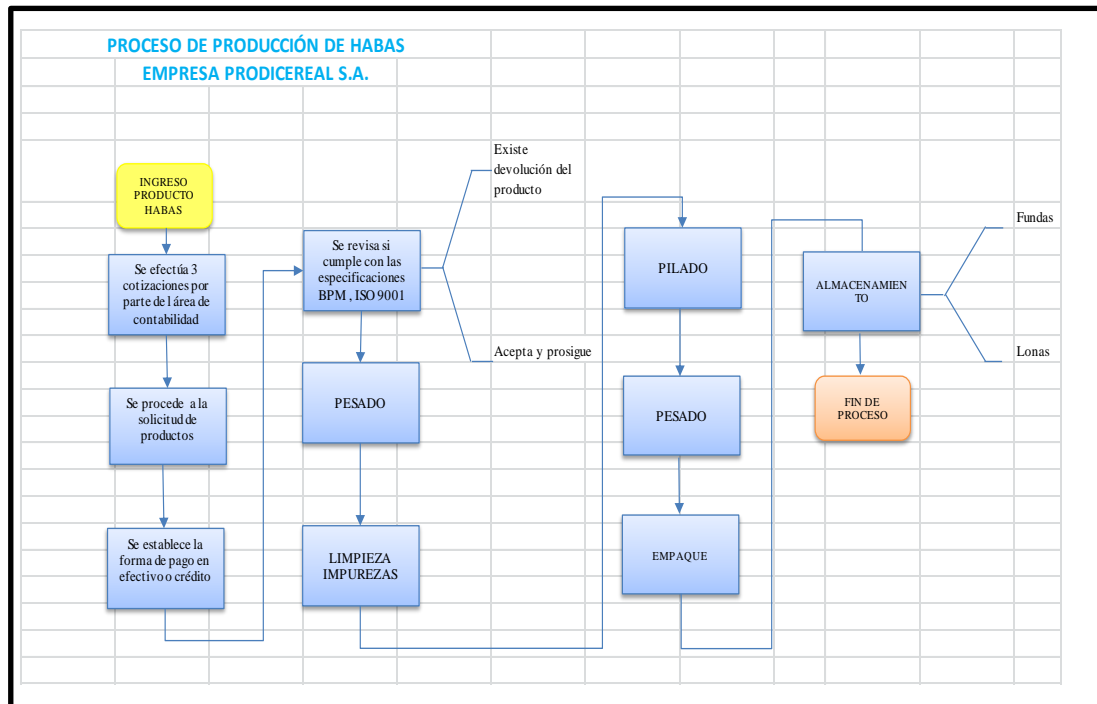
PROCESO DE PRODUCCIÓN DE HABAS
EMPRESA PRODICEREAL S.A.

INGRESO PRODUCTO HABAS

Se efectúa 3 cotizaciones por parte de l área de contabilidad

Se procede a la solicitud de productos

Se establece la forma de pago en efectivo o crédito

Se revisa si cumple con las especificaciones BPM , ISO 9001

Existe devolución del producto

Acepta y prosigue

PESADO

LIMPIEZA IMPUREZAS

PILADO

PESADO

EMPAQUE

ALMACENAMIENTO

Fundas

Lonas

FIN DE PROCESO